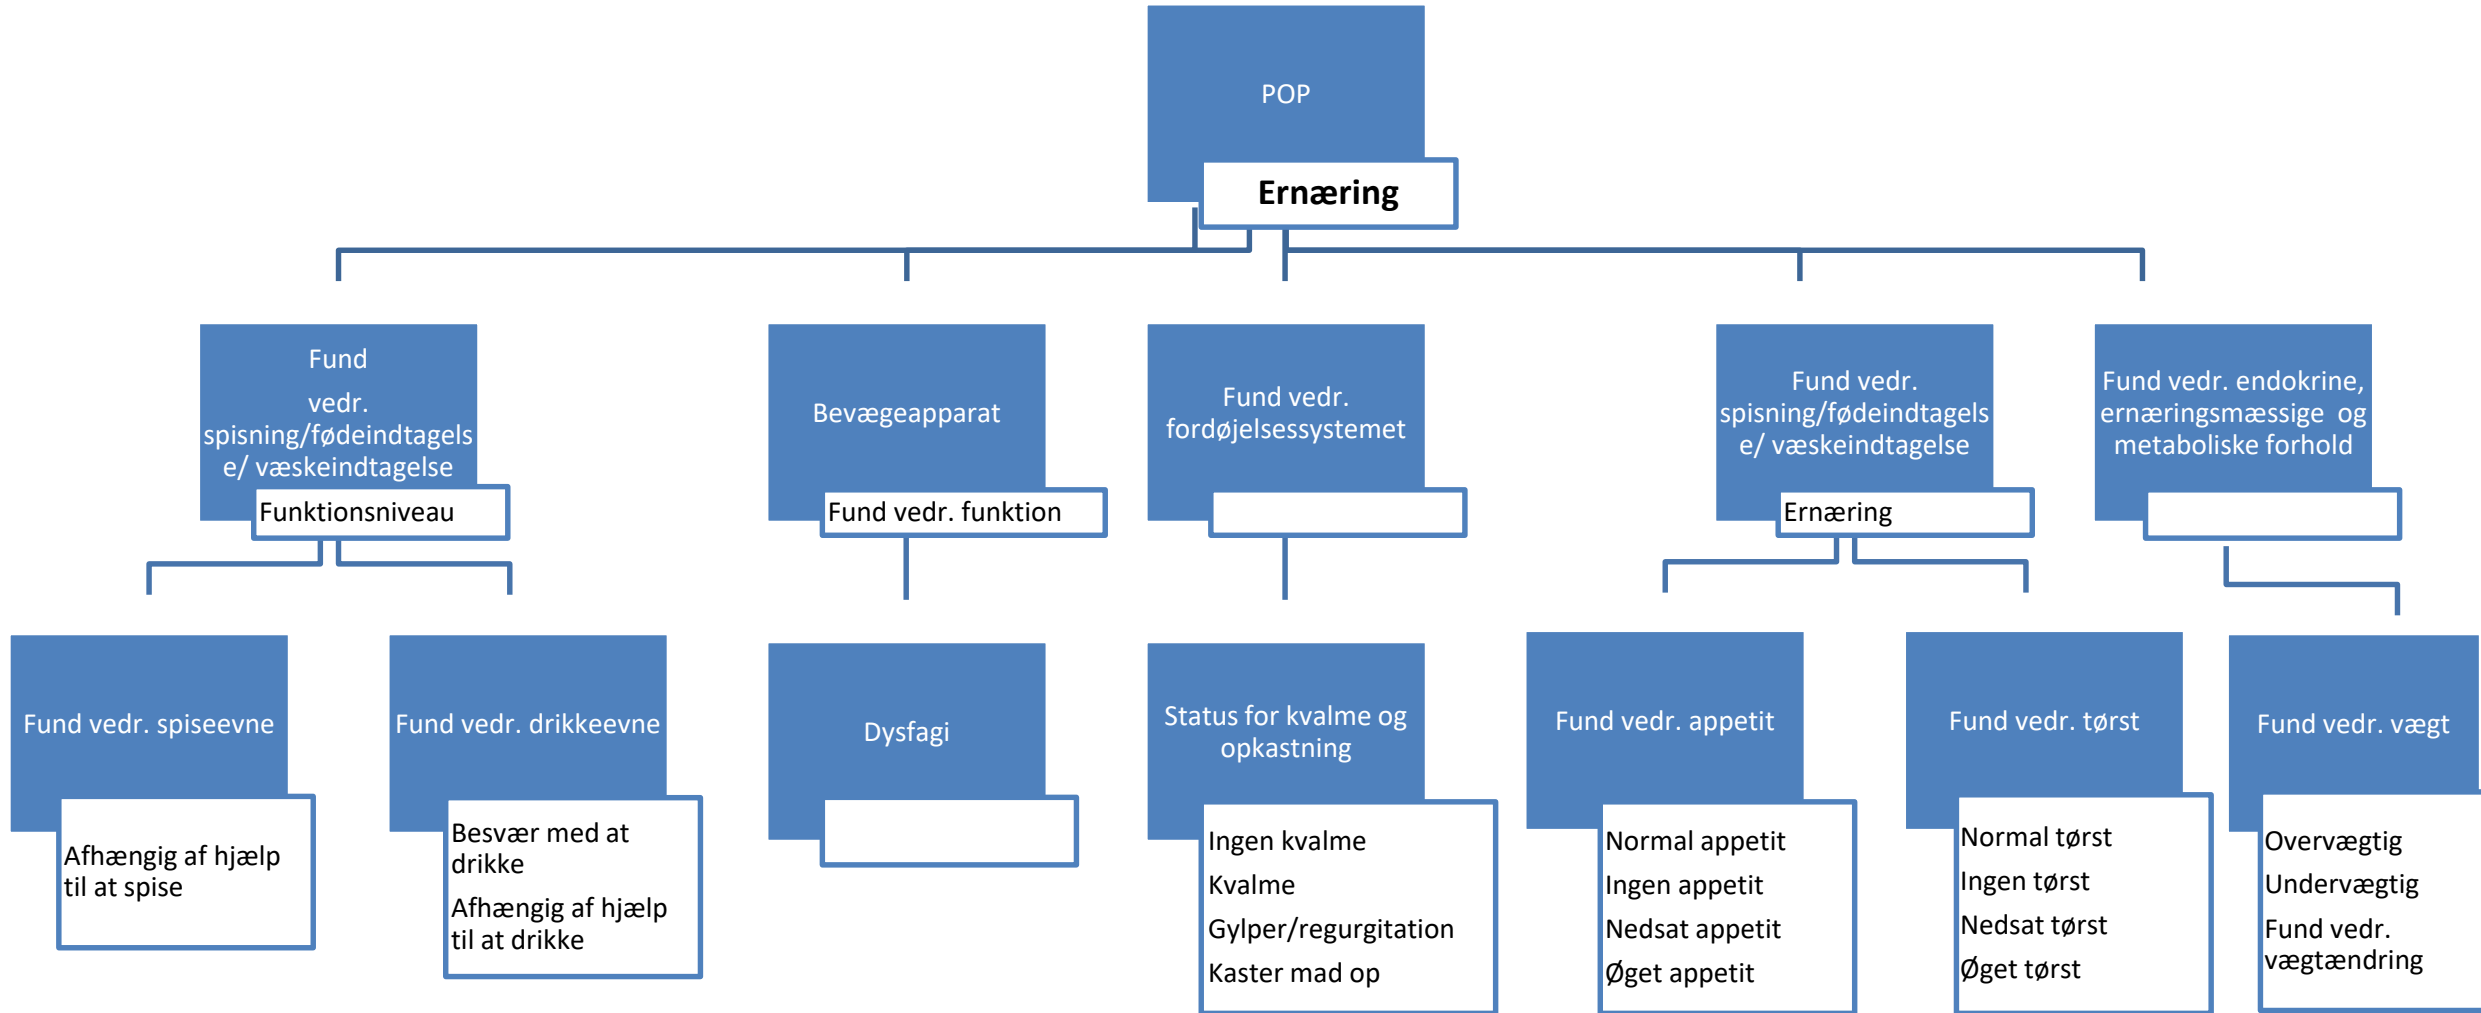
POP

Ernæring

Fund vedr. spisning/fødeindtagelse/ væskeindtagelse

Funktionsniveau

Bevægeapparat

Fund vedr. funktion

Fund vedr. fordøjelsessystemet

Fund vedr. spisning/fødeindtagelse/ væskeindtagelse

Ernæring

Fund vedr. endokrine, ernæringsmæssige og metaboliske forhold

Fund vedr. spiseevne

Afhængig af hjælp til at spise

Fund vedr. drikkeevne

Besvær med at drikke

Afhængig af hjælp til at drikke

Dysfagi

Status for kvalme og opkastning

Ingen kvalme

Kvalme

Gylper/regurgitation

Kaster mad op

Fund vedr. appetit

Normal appetit

Ingen appetit

Nedsat appetit

Øget appetit

Fund vedr. tørst

Normal tørst

Ingen tørst

Nedsat tørst

Øget tørst

Fund vedr. vægt

Overvægtig

Undervægtig

Fund vedr. vægtændring